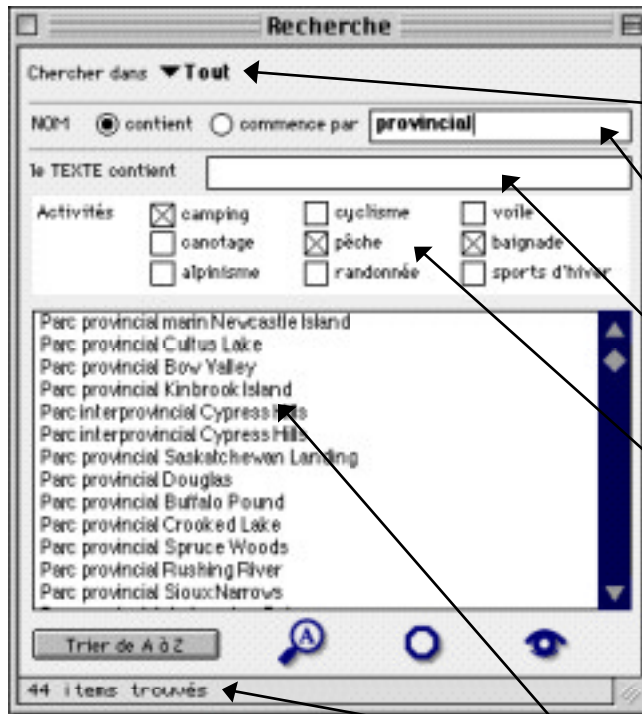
Recherche

Chercher dans ▼Tout

NOM contient commence par provincial

le TEXTE contient

Activités camping cyclisme voile canotage pêche baignade alpinisme randonnée sports d'hiver

Parc provincial marin Newcastle Island
Parc provincial Cultus Lake
Parc provincial Bow Valley
Parc provincial Kinbrook Island
Parc interprovincial Cypress Hills
Parc interprovincial Cypress Hills
Parc provincial Saskatchewan Landing
Parc provincial Douglas
Parc provincial Buffalo Pound
Parc provincial Crooked Lake
Parc provincial Spruce Woods
Parc provincial Rushing River
Parc provincial Sioux Narrows

Trier de A à Z

44 items trouvés